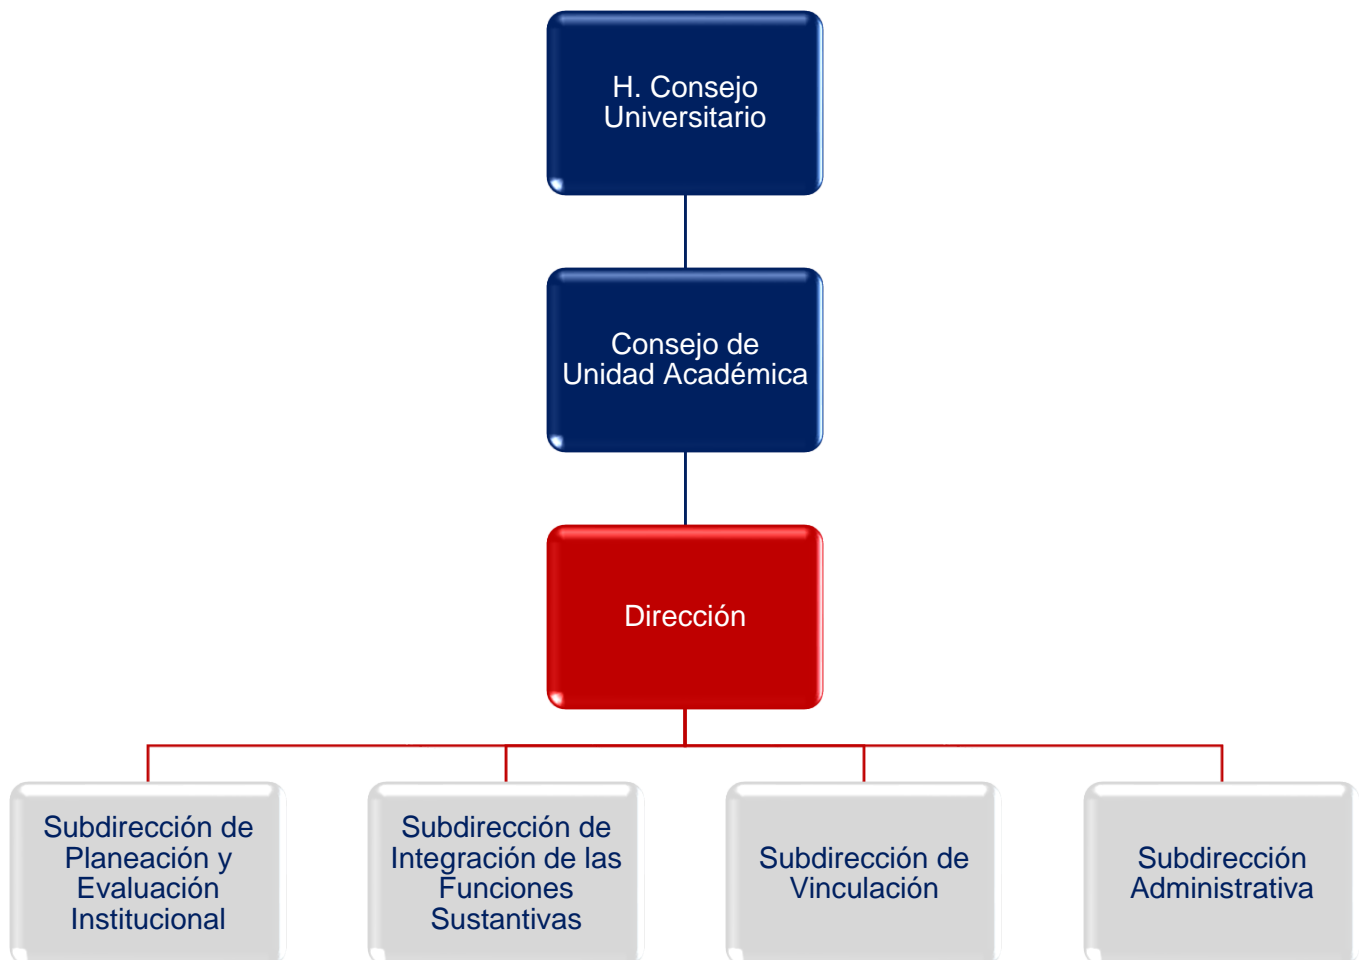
H. Consejo Universitario

Consejo de Unidad Académica

Dirección

Subdirección de Planeación y Evaluación Institucional

Subdirección de Integración de las Funciones Sustantivas

Subdirección de Vinculación

Subdirección Administrativa